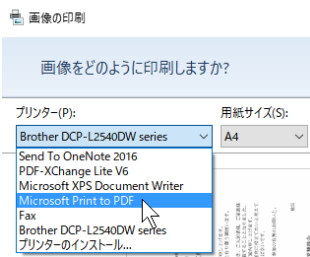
画像の印刷

画像をどのように印刷しますか?

プリンター(P):
Brother DCP-L2540DW series

用紙サイズ(S):
A4

Send To OneNote 2016
PDF-XChange Lite V6
Microsoft XPS Document Writer
Microsoft Print to PDF
Fax
Brother DCP-L2540DW series
プリンターのインストール...